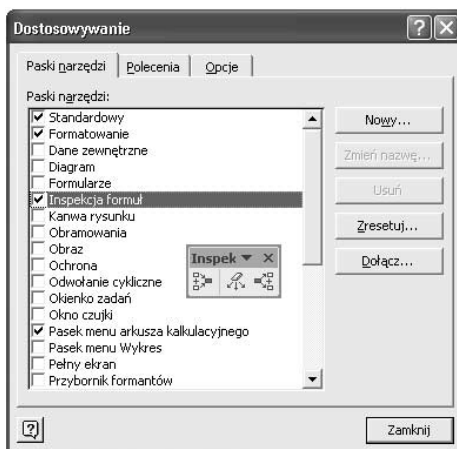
Dostosowywanie

Paski narzędzi | Polecenia | Opcje

Paski narzędzi:

Standardowy
Formatowanie
Dane zewnętrzne
Diagram
Formularze
Inspekcja formuł
Kanwa rysunku
Obramowania
Obraz
Ochrona
Odwołanie cykliczne
Okienko zadań
Okno czujki
Pasek menu arkusza kalkulacyjnego
Pasek menu Wykres
Pełny ekran
Przybornik formantów

Inspek

Nowy...
Zmień nazwę...
Usuń
Zresetuj...
Dołącz...

Zamknij